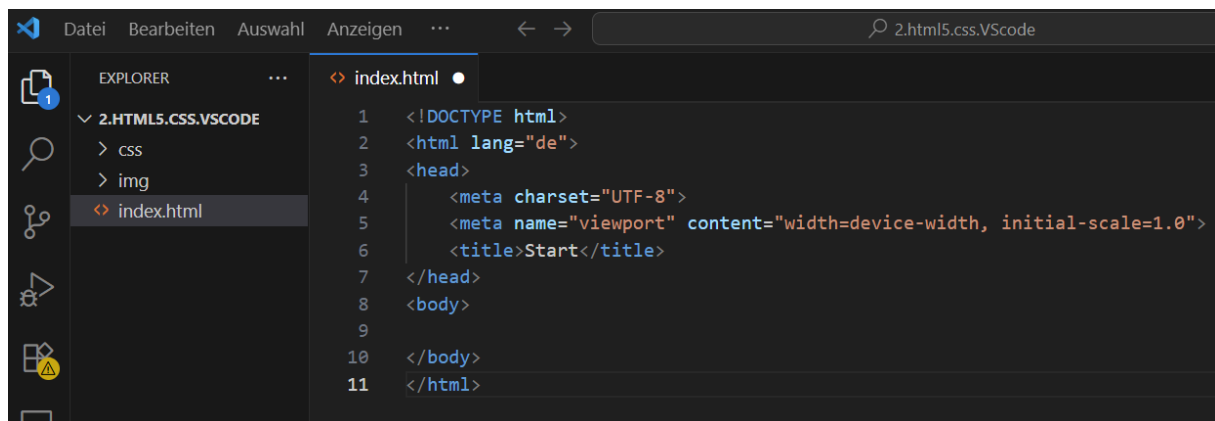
Datei Bearbeiten Auswahl Anzeigen ···

2.html5.css.VScode

1

EXPLORER ···

2.HTML5.CSS.VSCODE
css
img
index.html

index.html

1 <!DOCTYPE html>
2 <html lang="de">
3 <head>
4 <meta charset="UTF-8">
5 <meta name="viewport" content="width=device-width, initial-scale=1.0">
6 <title>Start</title>
7 </head>
8 <body>
9
10 </body>
11 </html>